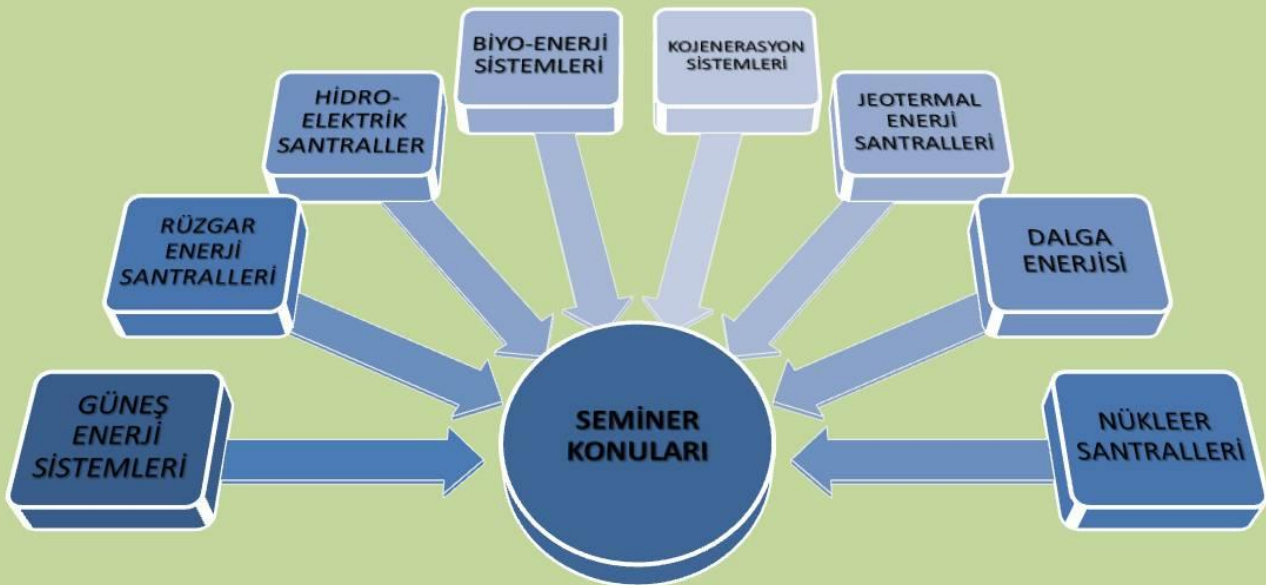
BİYO-ENERJİ SİSTEMLERİ

KOJENERASYON SİSTEMLERİ

HİDRO-ELEKTRİK SANTRALLER

JEOTERMAL ENERJİ SANTRALLERİ

RÜZGAR ENERJİ SANTRALLERİ

DALGA ENERJİSİ

GÜNEŞ ENERJİ SİSTEMLERİ

SEMİNER KONULARI

NÜKLEER SANTRALLERİ